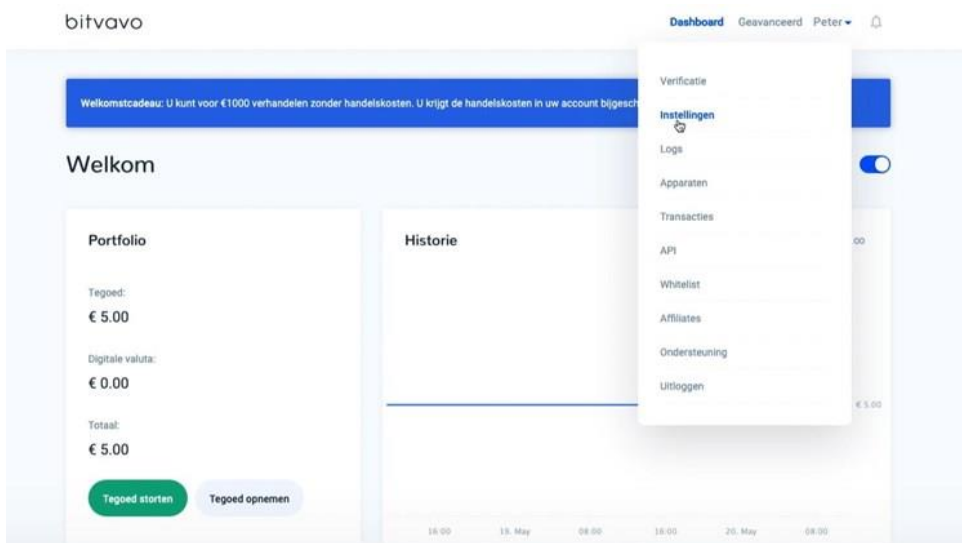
bitvavo

Dashboard Geavanceerd Peter

Welkomstcadeau: U kunt voor €1000 verhandelen zonder handelskosten. U krijgt de handelskosten in uw account bijgesch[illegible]

Verificatie
Instellingen
Logs
Apparaten
Transacties
API
Whitelist
Affiliates
Ondersteuning
Uitloggen

Welkom

Portfolio

Tegoed:
€ 5.00

Digitale valuta:
€ 0.00

Totaal:
€ 5.00

Tegoed storten
Tegoed opnemen

Historie

€ 5.00

16:00 19. May 08:00 16:00 20. May 08:00